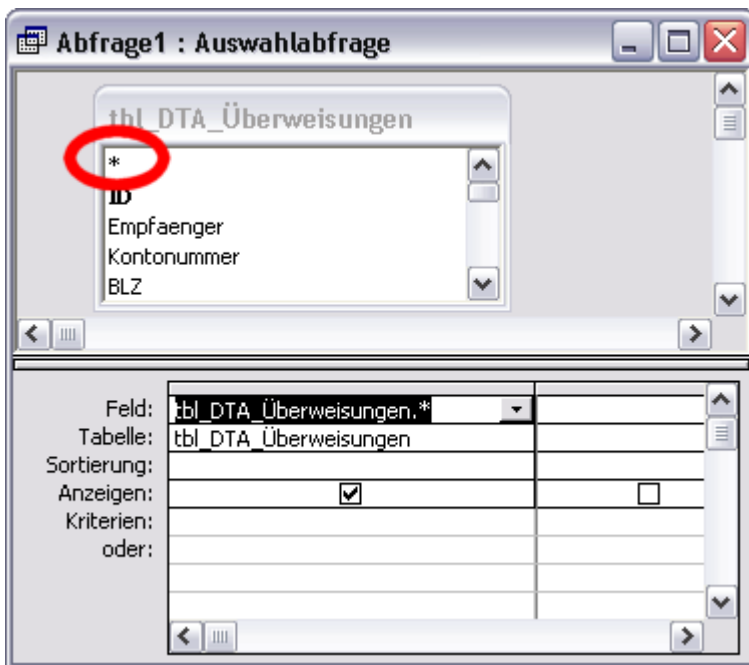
Abfrage1 : Auswahlabfrage

tbl_DTA_Überweisungen
*
ID
Empfaenger
Kontonummer
BLZ

| | | |
|---|---|---|
| Feld: | tbl_DTA_Überweisungen.* | |
| Tabelle: | tbl_DTA_Überweisungen | |
| Sortierung: | | |
| Anzeigen: | ☑ | ☐ |
| Kriterien: | | |
| oder: | | |